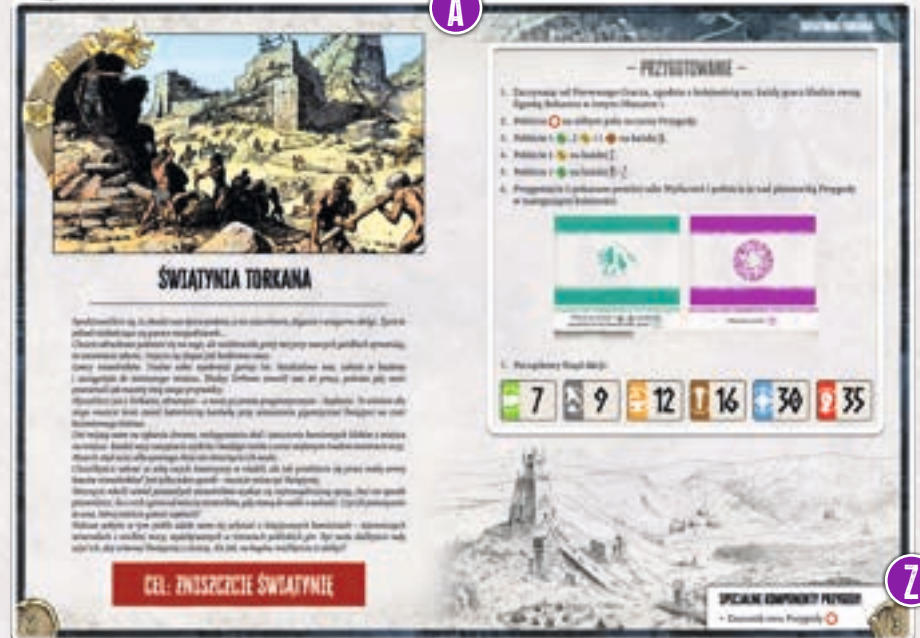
A

ŚWIĄTYNIA TORKANA

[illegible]

CEL: ZNISZCZCIE ŚWIĄTYNIĘ

– PRZYGOTOWANIE –

1. Zaczynając od Pierwszego Gracza, zgodnie z kolejnością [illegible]
2. Połóżcie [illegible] na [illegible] Przygody.
3. Połóżcie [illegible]
4. Połóżcie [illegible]
5. Połóżcie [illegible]
6. Przygotujcie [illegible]

7. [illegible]

7 9 12 16 30 35

Z

SPECJALNE KOMPONENTY PRZYGODY
• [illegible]